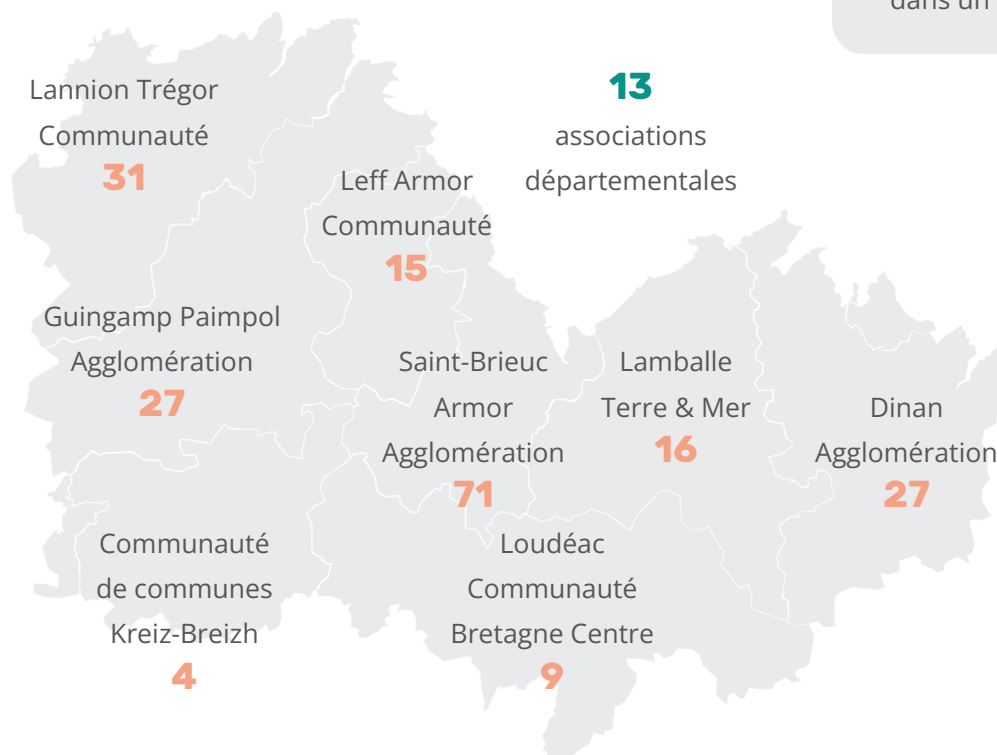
dans un

Lannion Trégor Communauté
31

13
associations départementales

Leff Armor Communauté
15

Guingamp Paimpol Agglomération
27

Saint-Brieuc Armor Agglomération
71

Lamballe Terre & Mer
16

Dinan Agglomération
27

Communauté de communes Kreiz-Breizh
4

Loudéac Communauté Bretagne Centre
9